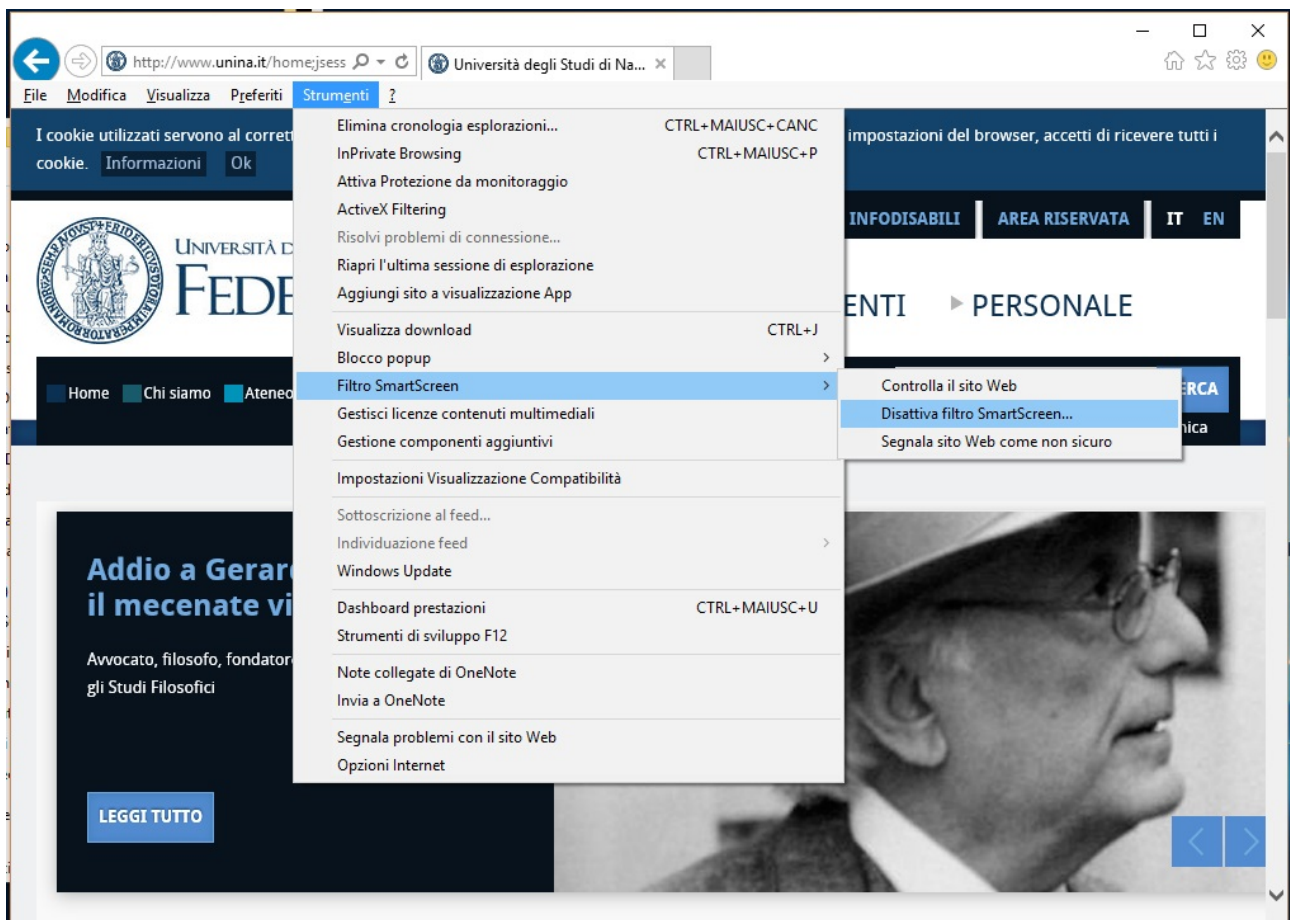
http://www.unina.it/home;jsess
Università degli Studi di Na... ×

File Modifica Visualizza Preferiti Strumenti ?

I cookie utilizzati servono al corrett
impostazioni del browser, accetti di ricevere tutti i cookie. Informazioni Ok

INFODISABILI AREA RISERVATA IT EN

UNIVERSITÀ D
FEDE

ENTI ▸ PERSONALE

Home Chi siamo Ateneo
ERCA
nica

Elimina cronologia esplorazioni... CTRL+MAIUSC+CANC
InPrivate Browsing CTRL+MAIUSC+P
Attiva Protezione da monitoraggio
ActiveX Filtering
Risolvi problemi di connessione...
Riapri l'ultima sessione di esplorazione
Aggiungi sito a visualizzazione App
Visualizza download CTRL+J
Blocco popup
Filtro SmartScreen
Gestisci licenze contenuti multimediali
Gestione componenti aggiuntivi
Impostazioni Visualizzazione Compatibilità
Sottoscrizione al feed...
Individuazione feed
Windows Update
Dashboard prestazioni CTRL+MAIUSC+U
Strumenti di sviluppo F12
Note collegate di OneNote
Invia a OneNote
Segnala problemi con il sito Web
Opzioni Internet

Controlla il sito Web
Disattiva filtro SmartScreen...
Segnala sito Web come non sicuro

Addio a Gerar
il mecenate vi

Avvocato, filosofo, fondator
gli Studi Filosofici

LEGGI TUTTO